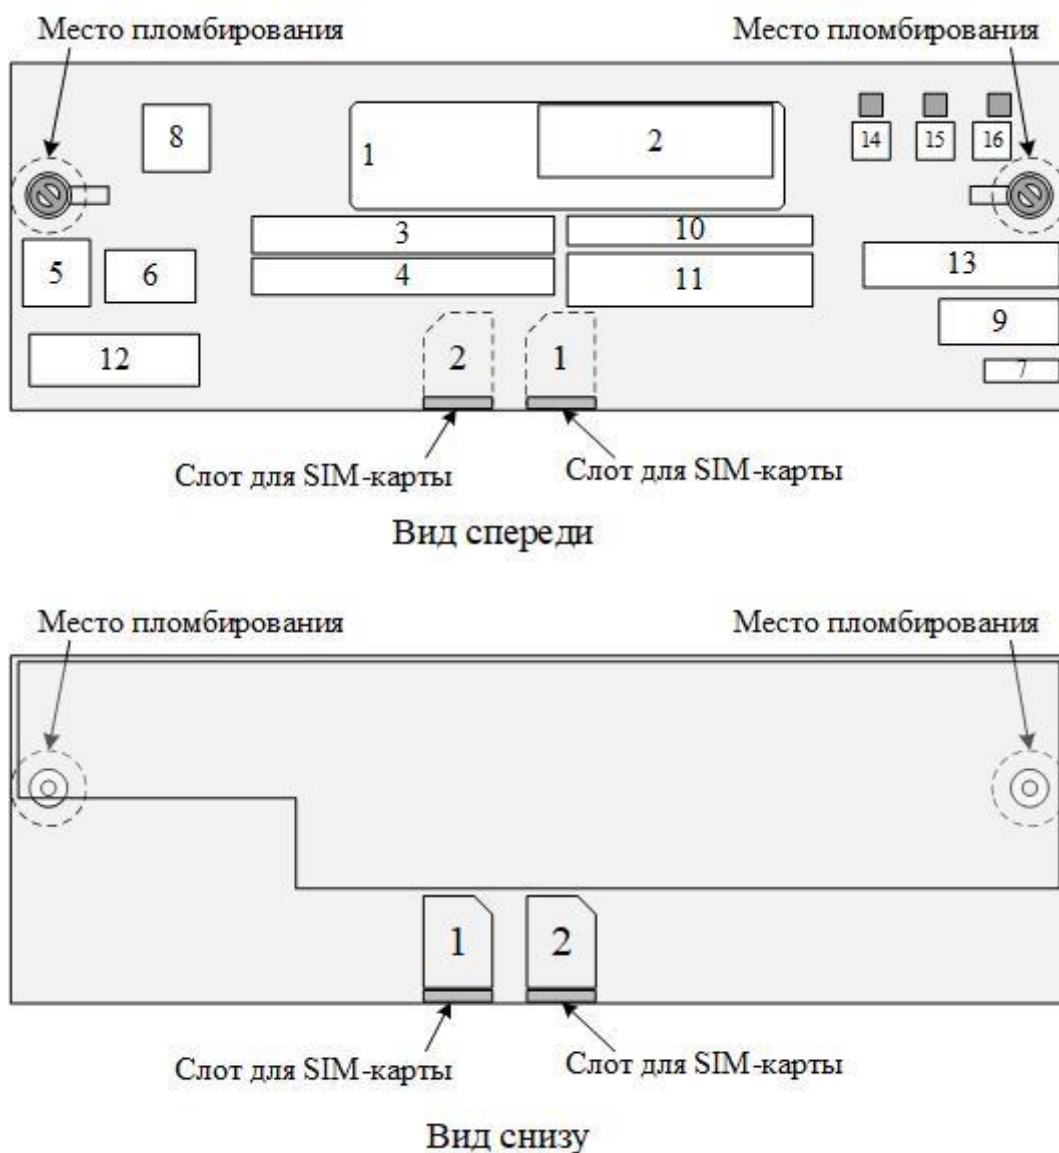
Место пломбирования

Место пломбирования

8

1

2

14 15 16

3

10

5

6

4

11

13

9

12

2

1

7

Слот для SIM-карты

Слот для SIM-карты

Вид спереди

Место пломбирования

Место пломбирования

1

2

Слот для SIM-карты

Слот для SIM-карты

Вид снизу